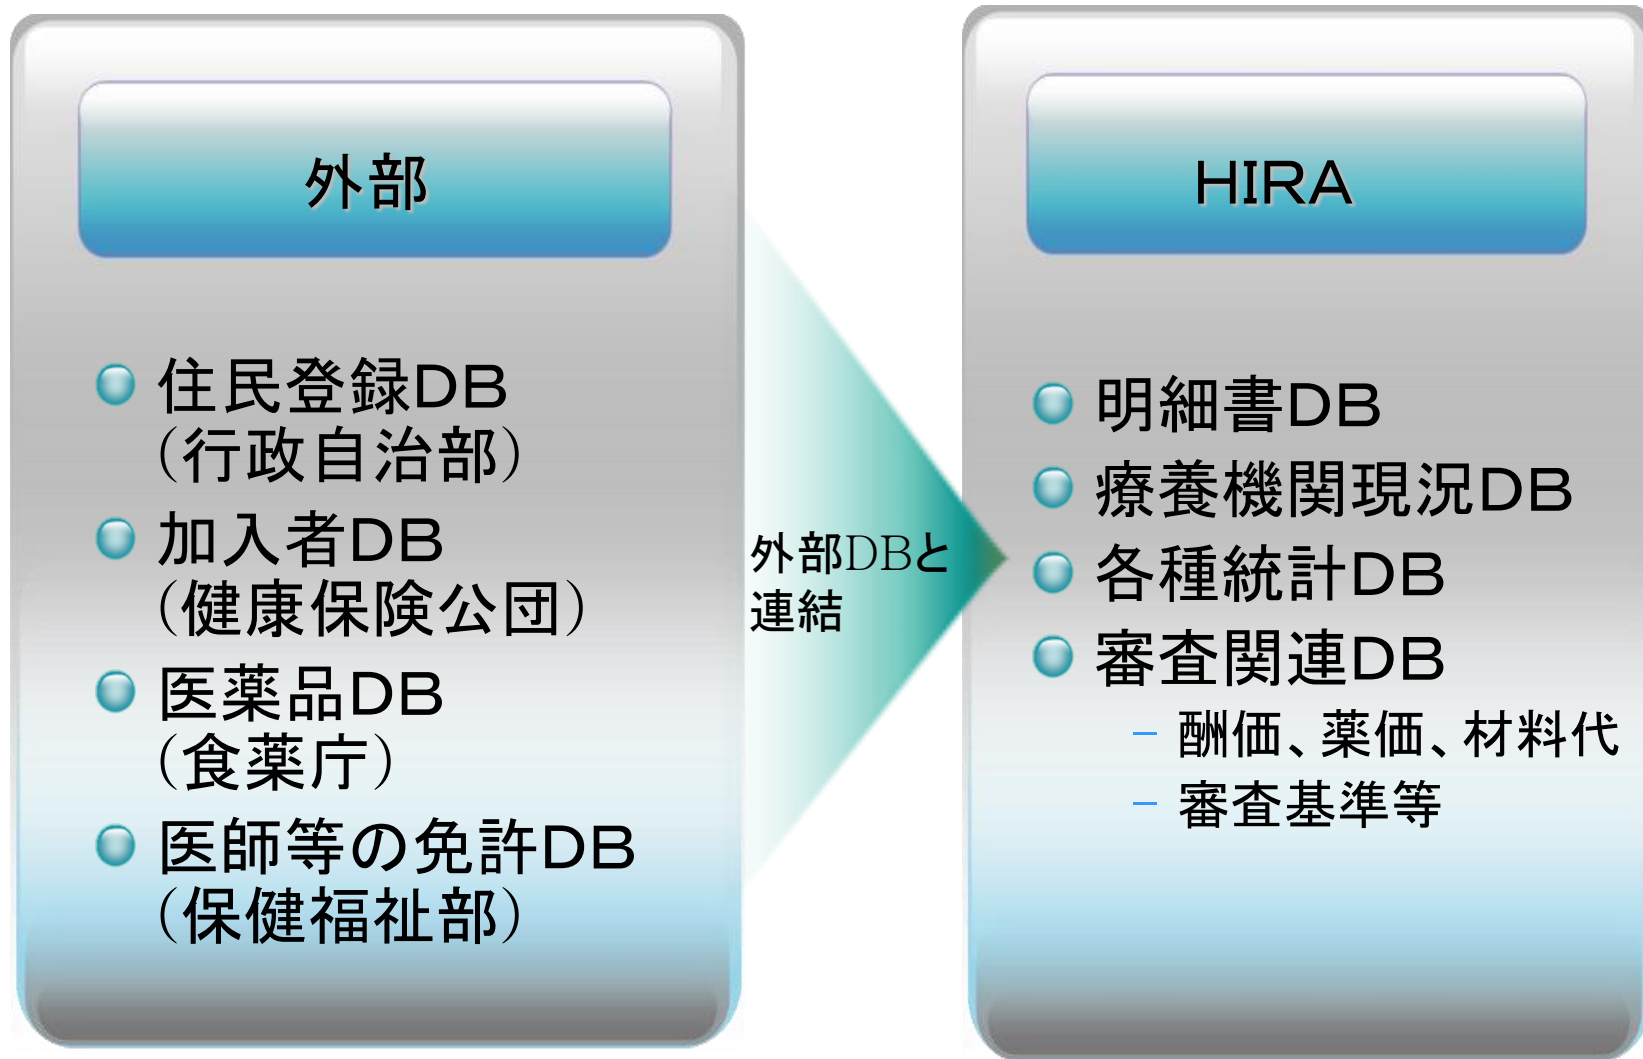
外部

住民登録DB（行政自治部）

加入者DB（健康保険公団）

医薬品DB（食薬庁）

医師等の免許DB（保健福祉部）

外部DBと連結

HIRA

明細書DB

療養機関現況DB

各種統計DB

審査関連DB

– 酬価、薬価、材料代

– 審査基準等